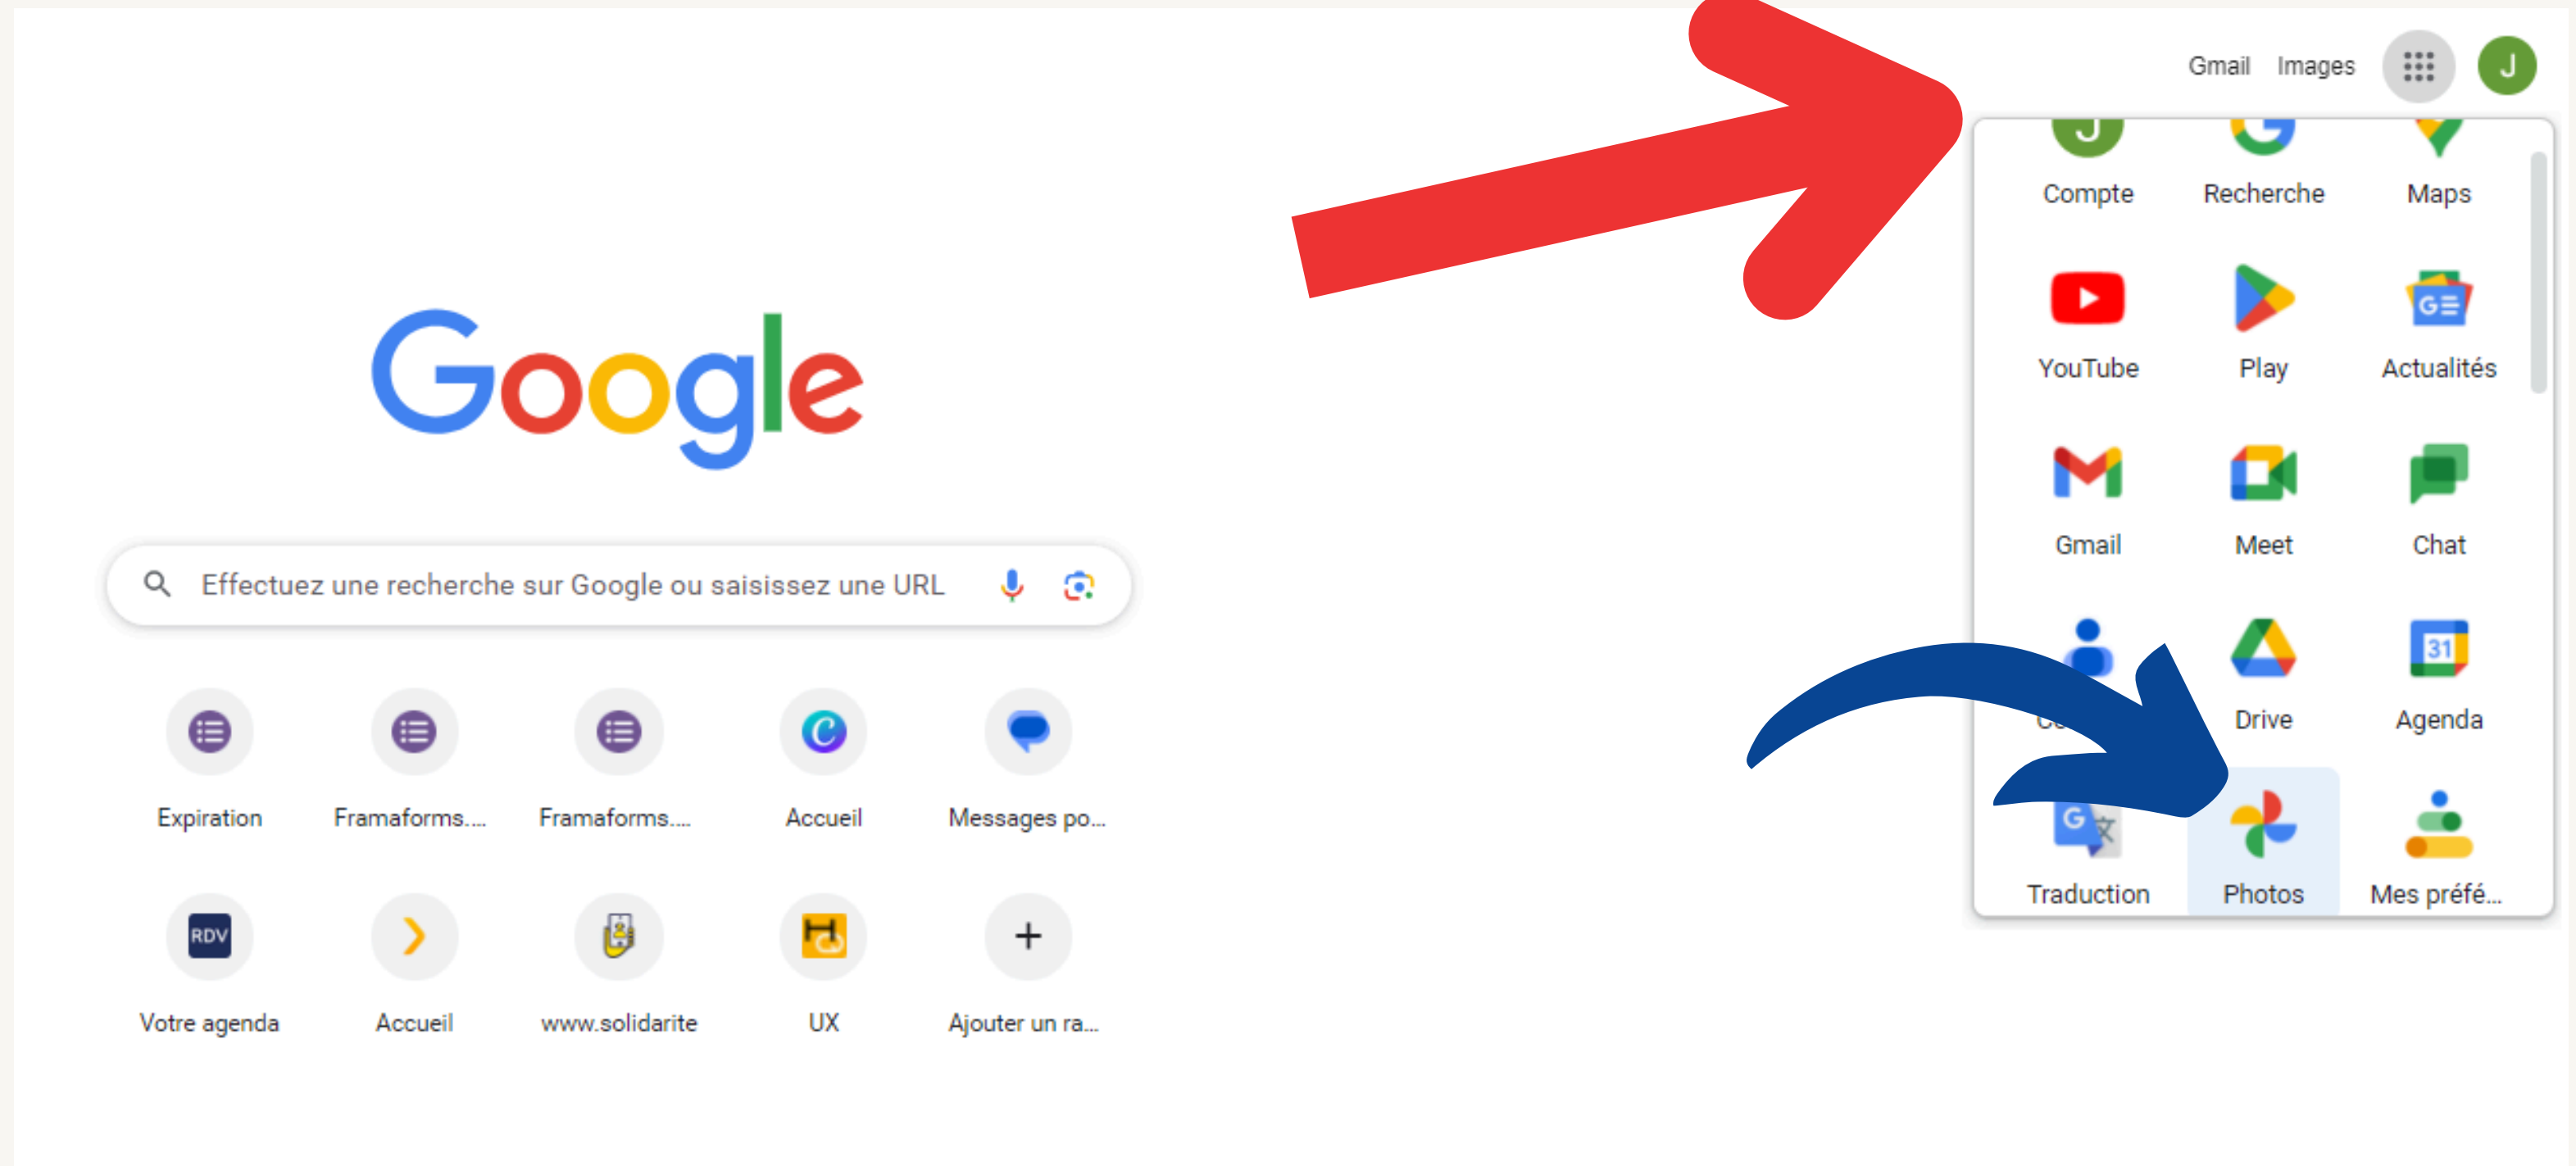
Gmail Images J

Compte Recherche Maps

YouTube Play Actualités

Gmail Meet Chat

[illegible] Drive Agenda

Traduction Photos Mes préfé...

Google

Effectuez une recherche sur Google ou saisissez une URL

Expiration Framaforms.... Framaforms.... Accueil Messages po...

RDV

Votre agenda Accueil www.solidarite UX Ajouter un ra...